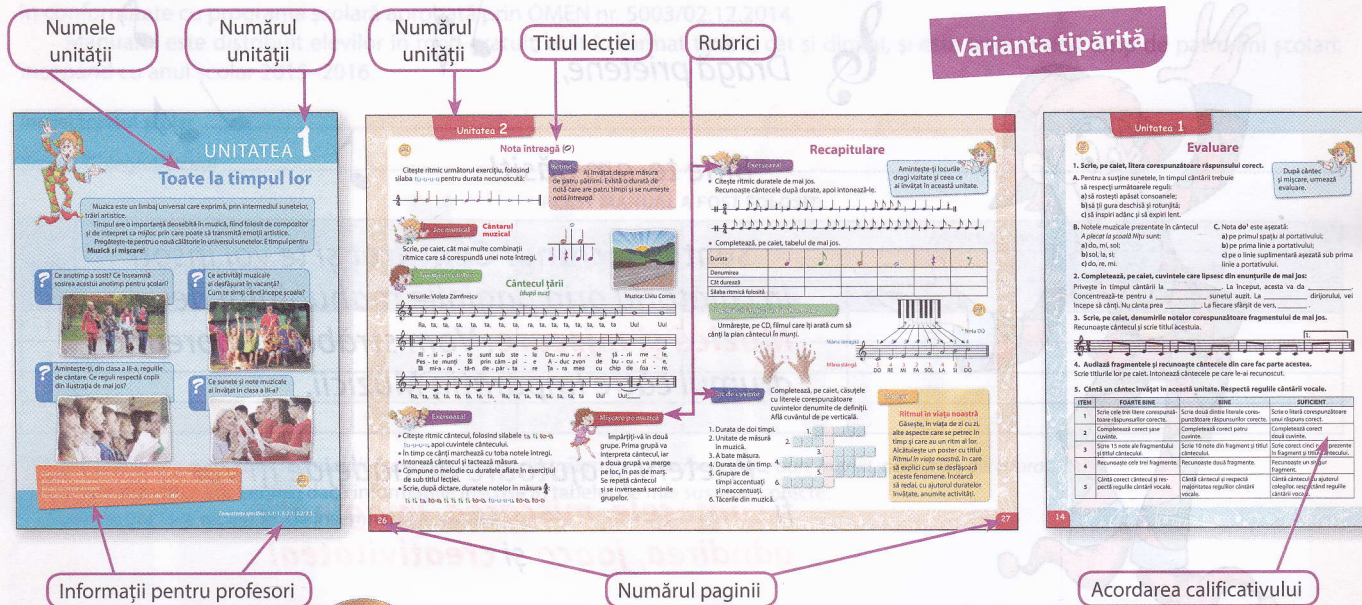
Numele unității

Numărul unității

Numărul unității

Titlul lecției

Rubrici

Varianta tipărită

UNITATEA 1

Toate la timpul lor

Muzica este un limbaj universal care exprimă, prin intermediul sunetelor, trăiri artistice.

Timpul are o importanță deosebită în muzică, fiind folosit de compozitor și de interpret ca mijloc prin care poate să transmită emoții artistice.

Pregătește-te pentru o nouă călătorie în universul sunetelor, într-un timp pentru Muzică și mișcare!

Ce anotimp a sosit? Ce înseamnă sosirea acestui anotimp pentru școlari?

Ce activități muzicale ai desfășurat în vacanță? Cum te simți când începe școala?

Amintește-ți, din clasa a II-a, regulile de cântare. Ce reguli respectă copiii din ilustrația de mai jos?

Ce sunete și note muzicale ai învățat în clasa a II-a?

Unitatea 2

Nota întreagă

Citește ritmic următorul exercițiu, folosind silaba tu-u-u-u pentru durata necunoscută:

Reține!

Ai învățat despre măsura de patru pătrimi. Există o durată de notă care are patru timpi și se numește notă întreagă.

Joc muzical

Cântarul muzical

Scrie, pe caiet, cât mai multe combinații ritmice care să corespundă unei note întregi.

Cântecul țării

(după nuci)

Versurile: Violeta Zamfirescu

Muzica: Liviu Comes

Ra, ta, ta, ta, ta, ta, ta, ta, ta, ta, ta, ta, ta, ta, ta, Uu! Uu!

Exersează!

Citește ritmic cântecul, folosind silabele ta, ti, to-o, tu-u-u-u, apoi cuvintele cântecului.

În timp ce cânți marchează cu toba notele întregi.

Intonează cântecul și tactează măsura.

Compune o melodie cu duratele aflate în exercițiul de sub titlul lecției.

Scrie, după dictare, duratele notelor în măsura

Mișcare pe muzică

Împărțiți-vă în două grupe. Prima grupă va interpreta cântecul, iar a doua grupă va merge pe loc, în pas de marș. Se repetă cântecul și se inversează sarcinile grupelor.

26

Recapitulare

Exersează!

Citește ritmic duratele de mai jos. Recunoaște cântecele după durate, apoi intonează-le.

Amintește-ți locurile dragi vizitate și ceea ce ai învățat în această unitate.

Completează, pe caiet, tabelul de mai jos.

| Durata | | | | | | | |
|---|---|---|---|---|---|---|---|
| Denumirea | | | | | | | |
| Cât durează | | | | | | | |
| Silaba ritmică folosită | | | | | | | |

Urmărește, pe CD, filmul care îți arată cum să cânți la pian cântecul în mumpi.

Mâna dreaptă

Mâna stângă

DO RE MI FA SOL LA SI DO

Joc de cuvinte

Completează, pe caiet, căsuțele cu literele corespunzătoare cuvintelor denumite de definiții. Află cuvântul de pe verticală.

1. Durata de doi timpi.
2. Unitate de măsură în muzică.
3. A bate măsura.
4. Durata de un timp.
5. Grupare de timpi accentuați și neaccentuați.
6. Tăcerile din muzică.

Proiect

Ritmul în viața noastră

Găsește, în viața de zi cu zi, alte aspecte care se petrec în timp și care au un ritm al lor. Alcătuiește un poster cu titlul Ritmul în viața noastră. În care să explici cum se desfășoară aceste fenomene. Încearcă să redai, cu ajutorul duratelor învățate, anumite activități.

27

Unitatea 1

Evaluare

După cântec și mișcare, urmează evaluare.

1. Scrie, pe caiet, litera corespunzătoare răspunsului corect.

A. Pentru a susține sunetele, în timpul cântării trebuie să respecți următoarele reguli:
a) să rostești apăsat consoanele;
b) să ții gura deschisă și rotunjită;
c) să inspiri adânc și să expiri lent.

B. Notele muzicale prezentate în cântecul A plecat la școală Nițu sunt:
a) do, mi, sol;
b) sol, la, si;
c) do, re, mi.

C. Nota do' este așezată:
a) pe primul spațiu al portativului;
b) pe prima linie a portativului;
c) pe o linie suplimentară așezată sub prima linie a portativului.

2. Completează, pe caiet, cuvintele care lipsesc din enunțurile de mai jos:

3. Scrie, pe caiet, denumirile notelor corespunzătoare fragmentului de mai jos.

Recunoaște cântecul și scrie titlul acestuia.

4. Audiază fragmentele și recunoaște cântecele din care fac parte acestea.

Scrie titlurile lor pe caiet. Intonează cântecele pe care le-ai recunoscut.

5. Cântă un cântec învățat în această unitate. Respectă regulile cântării vocale.

| ITEM | FOARTE BINE | BINE | SUFICIENT |
|---|---|---|---|
| 1 | | | |
| 2 | | | |
| 3 | | | |
| 4 | | | |
| 5 | | | |

14

Informații pentru profesori

Numărul paginii

Acordarea calificativului